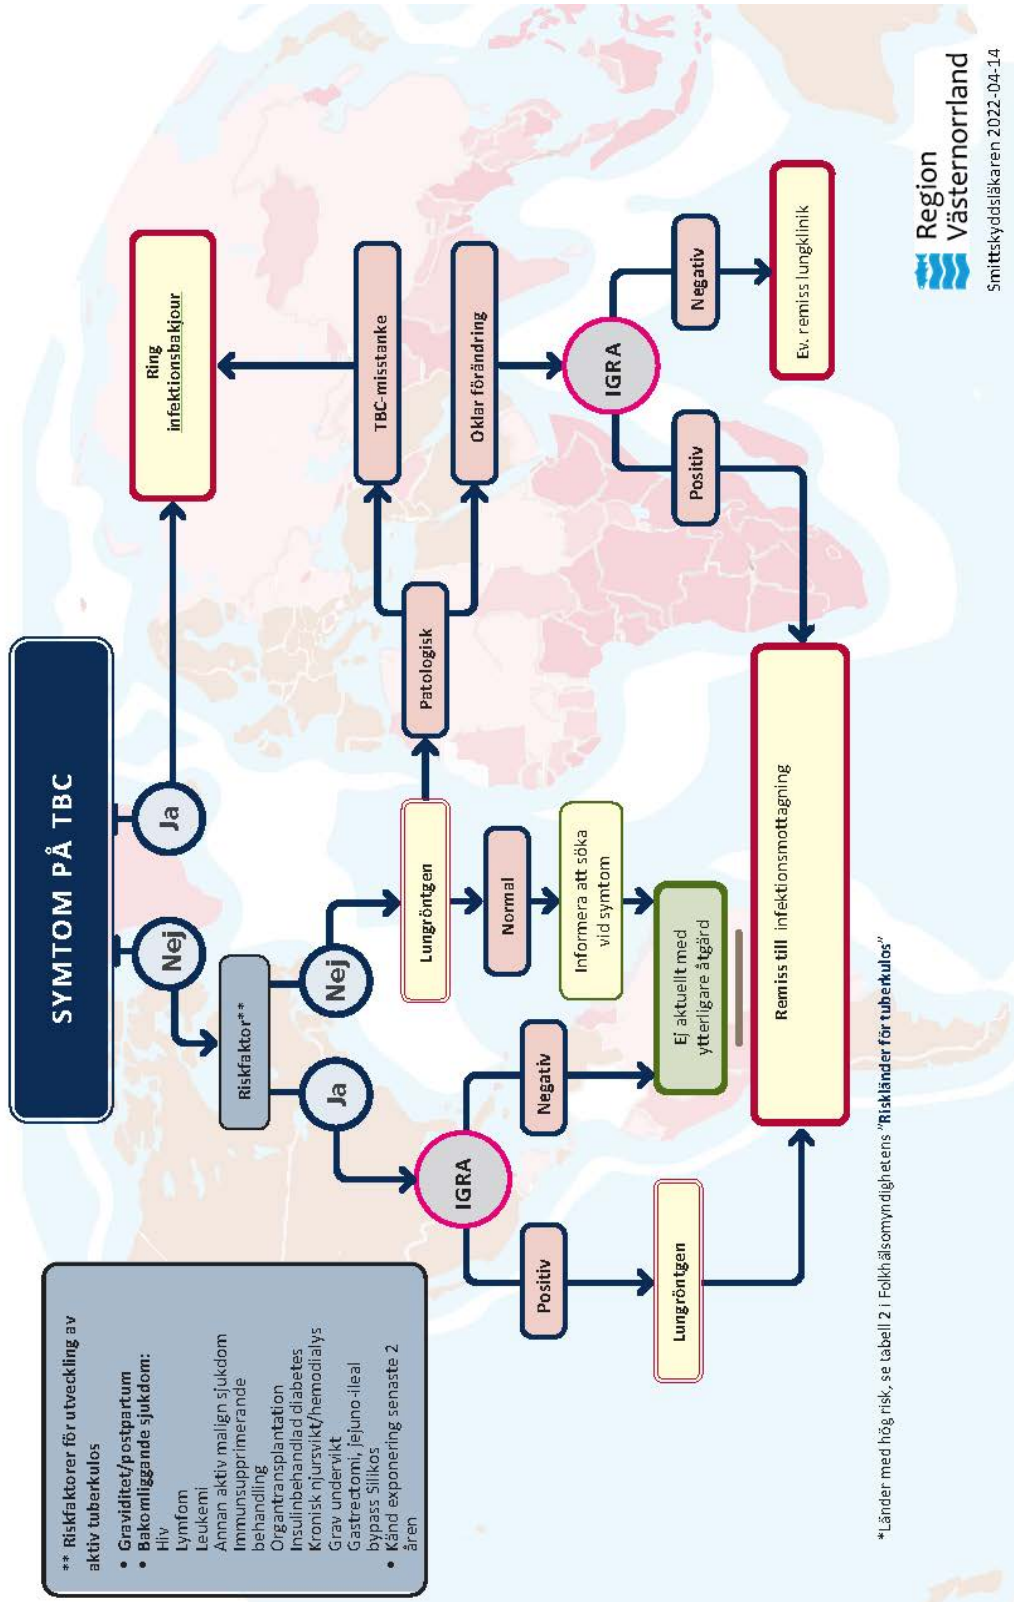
SYMTOM PÅ TBC

Ja

Nej

Ring infektionsbakjour

Riskfaktor**

Nej

Ja

Lungröntgen

Patologisk

TBC-misstanke

Oklar förändring

Normal

Informera att söka vid symtom

IGRA

Positiv

Negativ

Ej aktuellt med ytterligare åtgärd

Lungröntgen

Remiss till infektionsmottagning

IGRA

Positiv

Negativ

Ev. remiss lungklinik

** Riskfaktorer för utveckling av aktiv tuberkulos
• Graviditet/postpartum
• Bakomliggande sjukdom:
Hiv
Lymfom
Leukemi
Annan aktiv malign sjukdom
Immunsupprimerande behandling
Organtransplantation
Insulinbehandlad diabetes
Kronisk njursvikt/hemodialys
Grav undervikt
Gastrectomi, jejuno-ileal bypass Silikos
• Känd exponering senaste 2 åren

*Länder med hög risk, se tabell 2 i Folkhälsomyndighetens "Riskländer för tuberkulos"

Region Västernorrland
Smittskyddsläkaren 2022-04-14